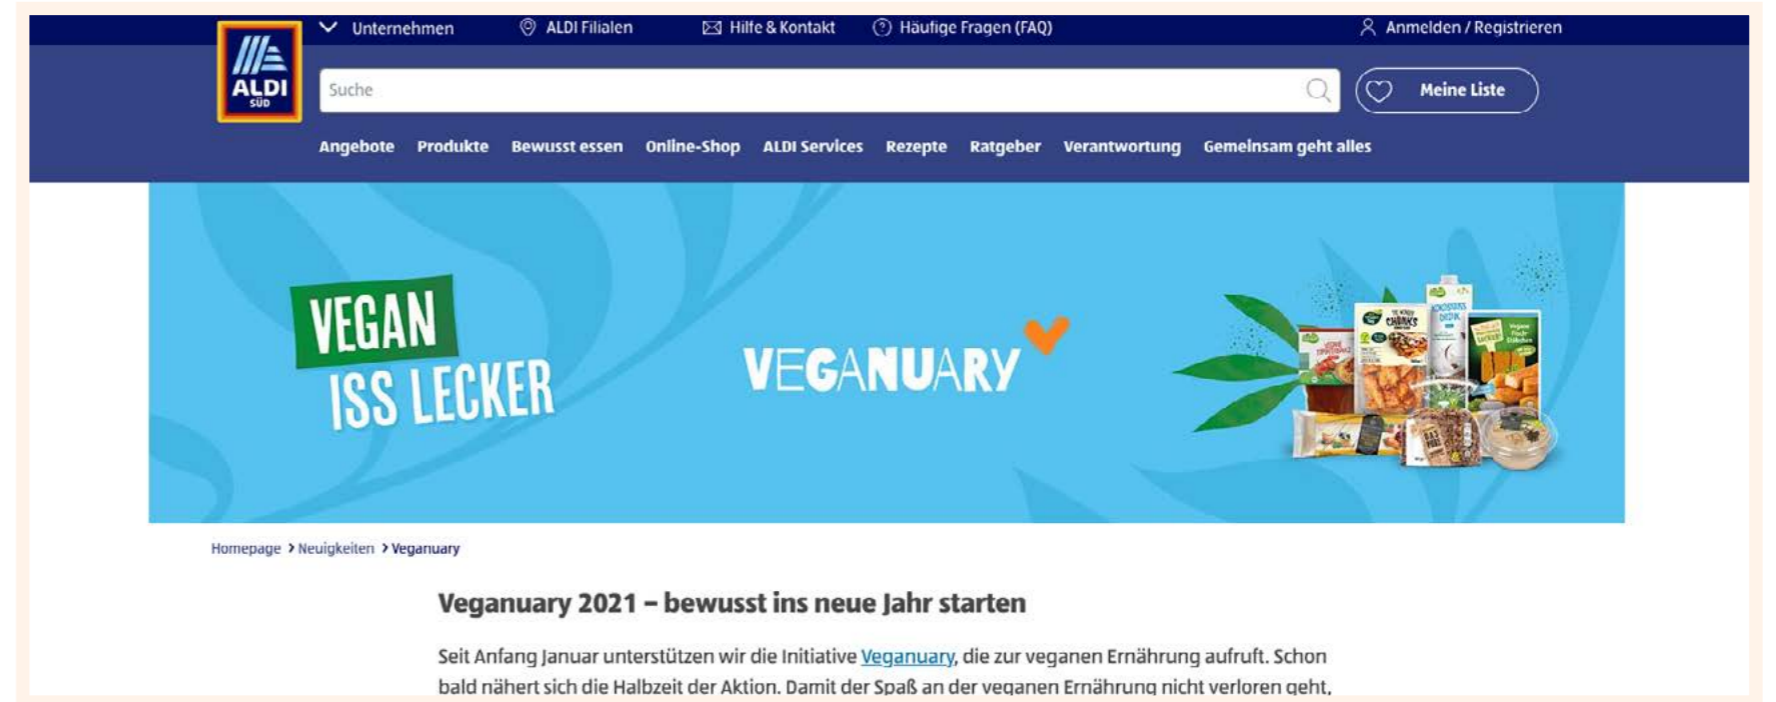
ALDI SÜD

Unternehmen ALDI Filialen Hilfe & Kontakt Häufige Fragen (FAQ) Anmelden / Registrieren

Suche

Meine Liste

Angebote Produkte Bewusst essen Online-Shop ALDI Services Rezepte Ratgeber Verantwortung Gemeinsam geht alles

VEGAN ISS LECKER

VEGANUARY

Homepage › Neuigkeiten › Veganuary

Veganuary 2021 – bewusst ins neue Jahr starten

Seit Anfang Januar unterstützen wir die Initiative Veganuary, die zur veganen Ernährung aufruft. Schon bald nähert sich die Halbzeit der Aktion. Damit der Spaß an der veganen Ernährung nicht verloren geht,